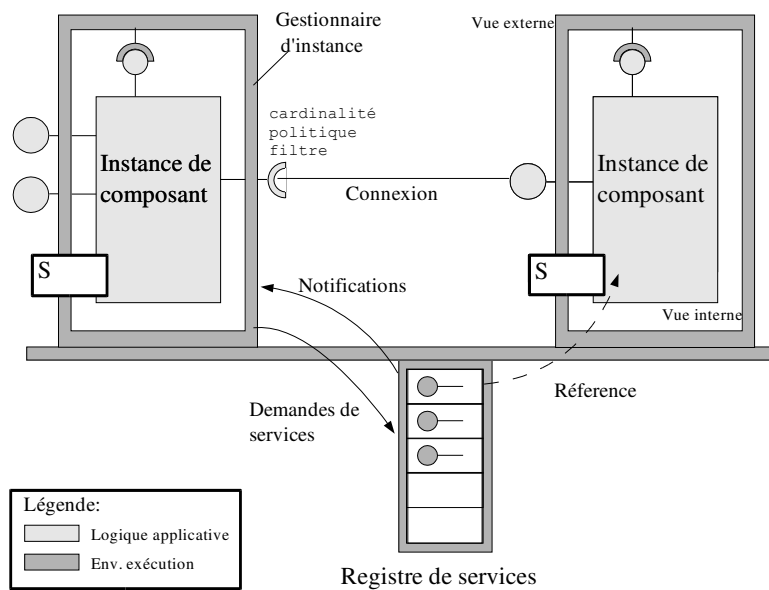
Gestionnaire d'instance

Vue externe

cardinalité
politique
filtre

Instance de composant

Connexion

Instance de composant

S

S

Notifications

Vue interne

Réference

Demandes de services

Légende:
Logique applicative
Env. exécution

Registre de services